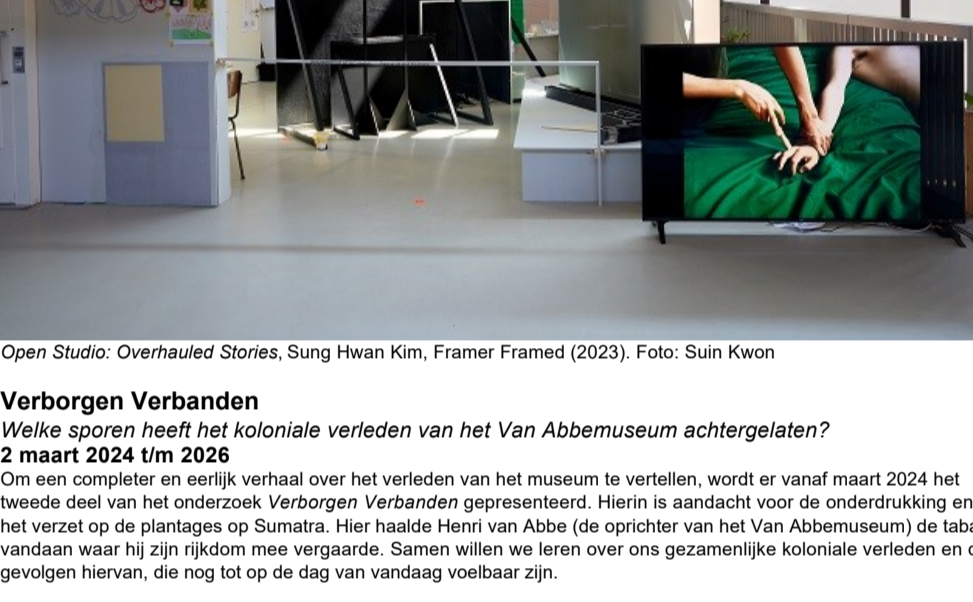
Open Studio: Overhauled Stories, Sung Hwan Kim, Framer Framed (2023). Foto: Suin Kwon

Verborgen Verbanden

Welke sporen heeft het koloniale verleden van het Van Abbemuseum achtergelaten?

2 maart 2024 t/m 2026

Om een completer en eerlijk verhaal over het verleden van het museum te vertellen, wordt er vanaf maart 2024 het tweede deel van het onderzoek Verborgen Verbanden gepresenteerd. Hierin is aandacht voor de onderdrukking en het verzet op de plantages op Sumatra. Hier haalde Henri van Abbe (de oprichter van het Van Abbemuseum) de taba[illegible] vandaan waar hij zijn rijkdom mee vergaarde. Samen willen we leren over ons gezamenlijke koloniale verleden en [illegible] gevolgen hiervan, die nog tot op de dag van vandaag voelbaar zijn.